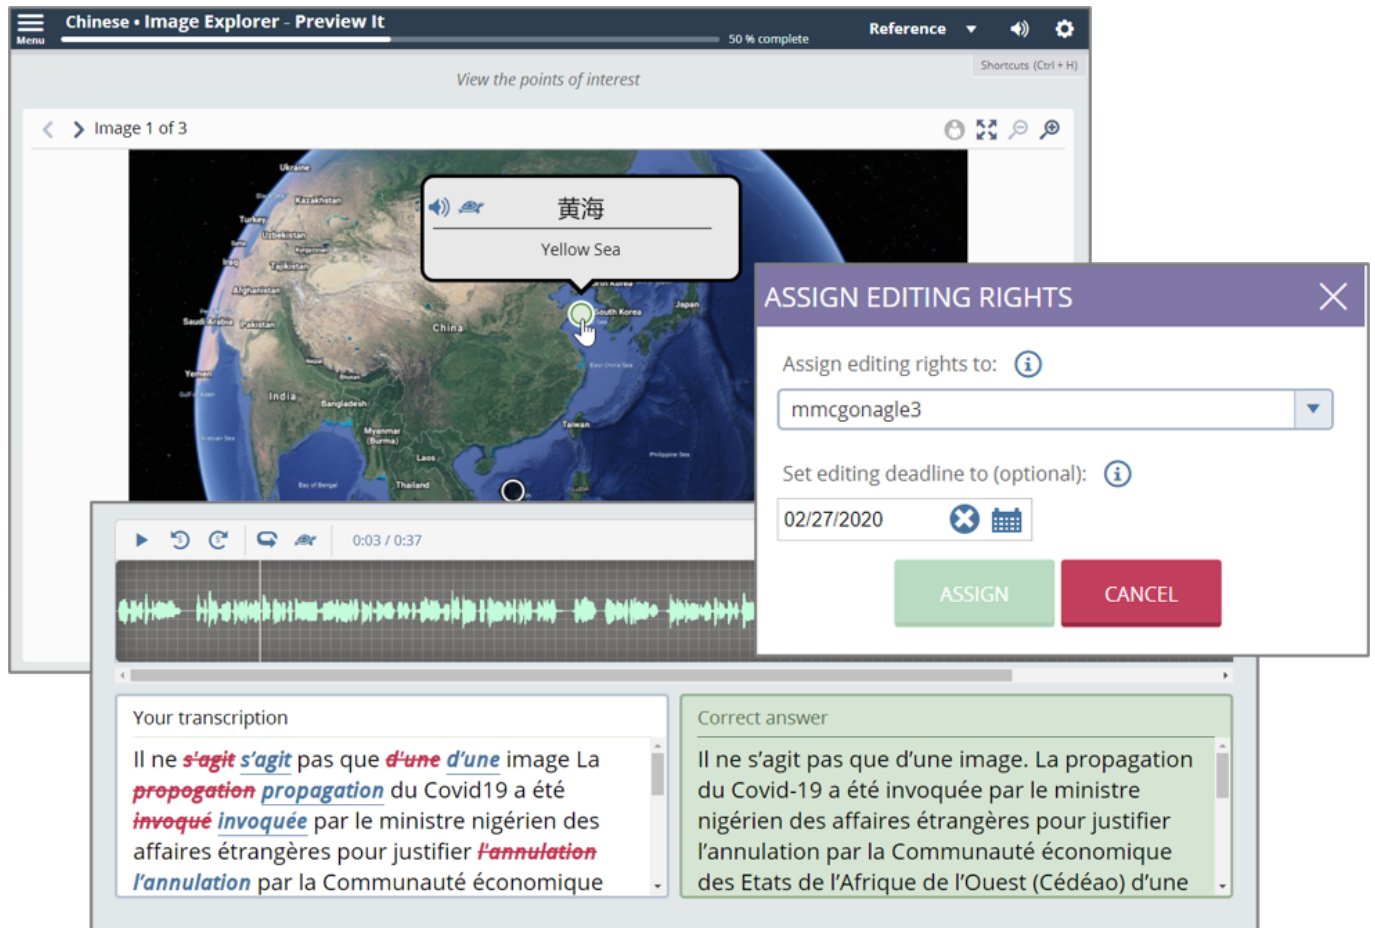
Menu
Chinese • Image Explorer - Preview It
50 % complete
Reference
Shortcuts (Ctrl + H)
View the points of interest
Image 1 of 3

黄海
Yellow Sea

Ukraine
Kazakhstan
Turkey
Uzbekistan
Iraq
Tajikistan
Afghanistan
Saudi Arabia
Pakistan
Yemen
India
Bangladesh
Myanmar (Burma)
Laos
Thailand
China
South Korea
Japan
Taiwan

ASSIGN EDITING RIGHTS
Assign editing rights to:
mmcgonagle3
Set editing deadline to (optional):
02/27/2020
ASSIGN
CANCEL

0:03 / 0:37

Your transcription
Il ne s'agit s'agit pas que d'une d'une image La propogation propagation du Covid19 a été invoqué invoquée par le ministre nigérien des affaires étrangères pour justifier l'annulation l'annulation par la Communauté économique

Correct answer
Il ne s'agit pas que d'une image. La propagation du Covid-19 a été invoquée par le ministre nigérien des affaires étrangères pour justifier l'annulation par la Communauté économique des Etats de l'Afrique de l'Ouest (Cédéao) d'une